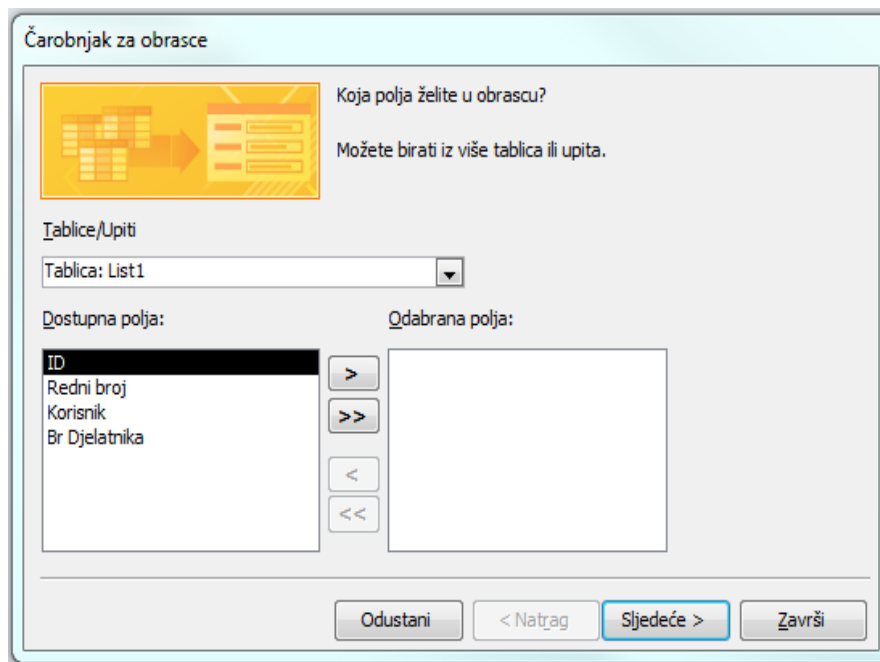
Čarobnjak za obrasce

Koja polja želite u obrascu?

Možete birati iz više tablica ili upita.

Tablice/Upiti

Tablica: List1

Dostupna polja:

ID
Redni broj
Korisnik
Br Djelatnika

>
>>
<
<<

Odabrana polja:

Odustani
< Natrag
Sljedeće >
Završi